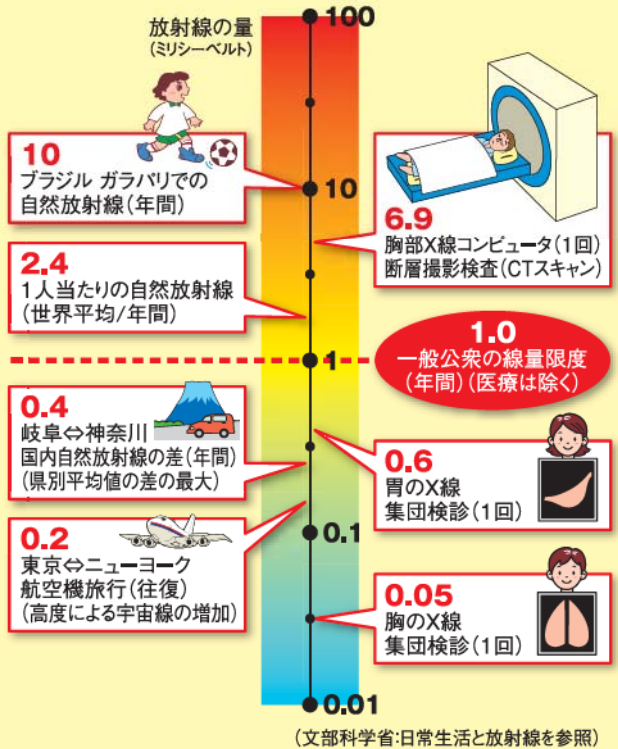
放射線の量
(ミリシーベルト)

100

10
ブラジル ガラパリでの
自然放射線(年間)

10

6.9
胸部X線コンピュータ(1回)
断層撮影検査(CTスキャン)

2.4
1人当たりの自然放射線
(世界平均/年間)

1

1.0
一般公衆の線量限度
(年間)(医療は除く)

0.4
岐阜⇔神奈川
国内自然放射線の差(年間)
(県別平均値の差の最大)

0.6
胃のX線
集団検診(1回)

0.1

0.2
東京⇔ニューヨーク
航空機旅行(往復)
(高度による宇宙線の増加)

0.05
胸のX線
集団検診(1回)

0.01

(文部科学省:日常生活と放射線を参照)